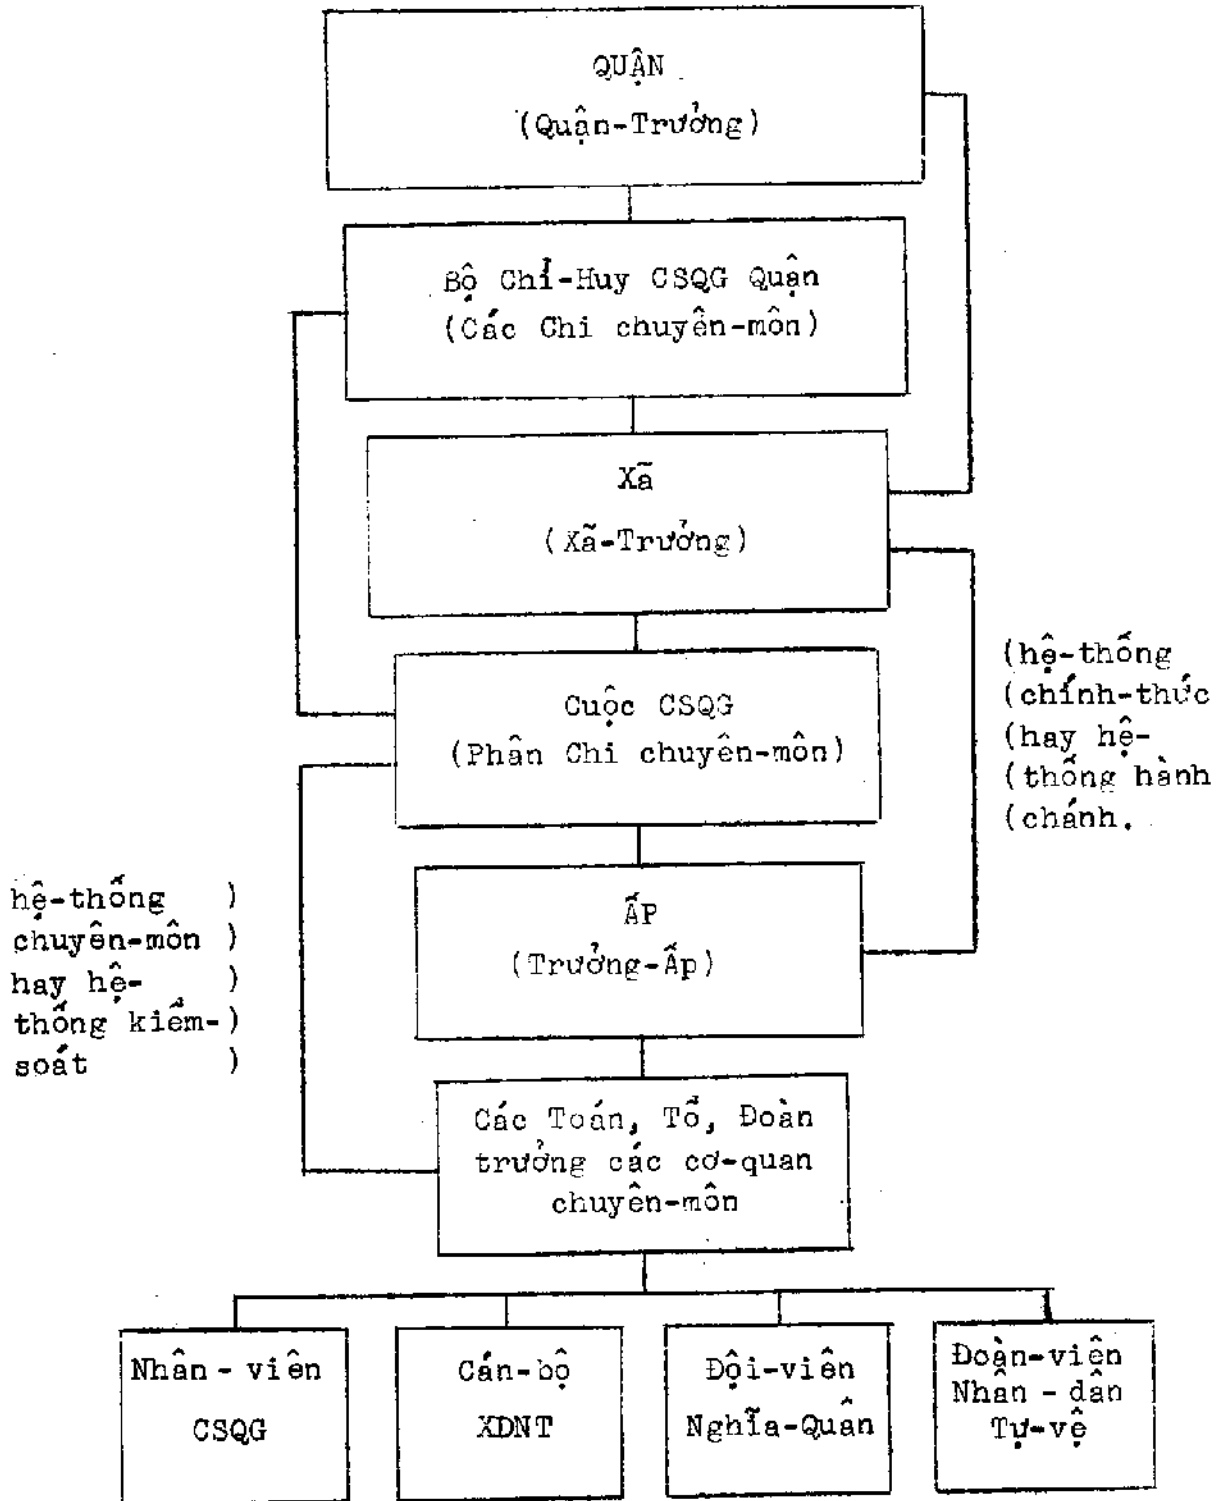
QUẬN
(Quận-Trưởng)

Bộ Chỉ-Huy CSQG Quận
(Các Chi chuyên-môn)

Xã
(Xã-Trưởng)

(hệ-thống
(chính-thức
(hay hệ-
(thống hành
(chánh.

Cuộc CSQG
(Phân Chi chuyên-môn)

hệ-thống )
chuyên-môn )
hay hệ- )
thống kiểm- )
soát )

ẤP
(Trưởng-Ấp)

Các Toán, Tổ, Đoàn trưởng các cơ-quan chuyên-môn

Nhân - viên CSQG

Cán-bộ XDNT

Đội-viên Nghĩa-Quân

Đoàn-viên Nhân - dân Tự-vệ